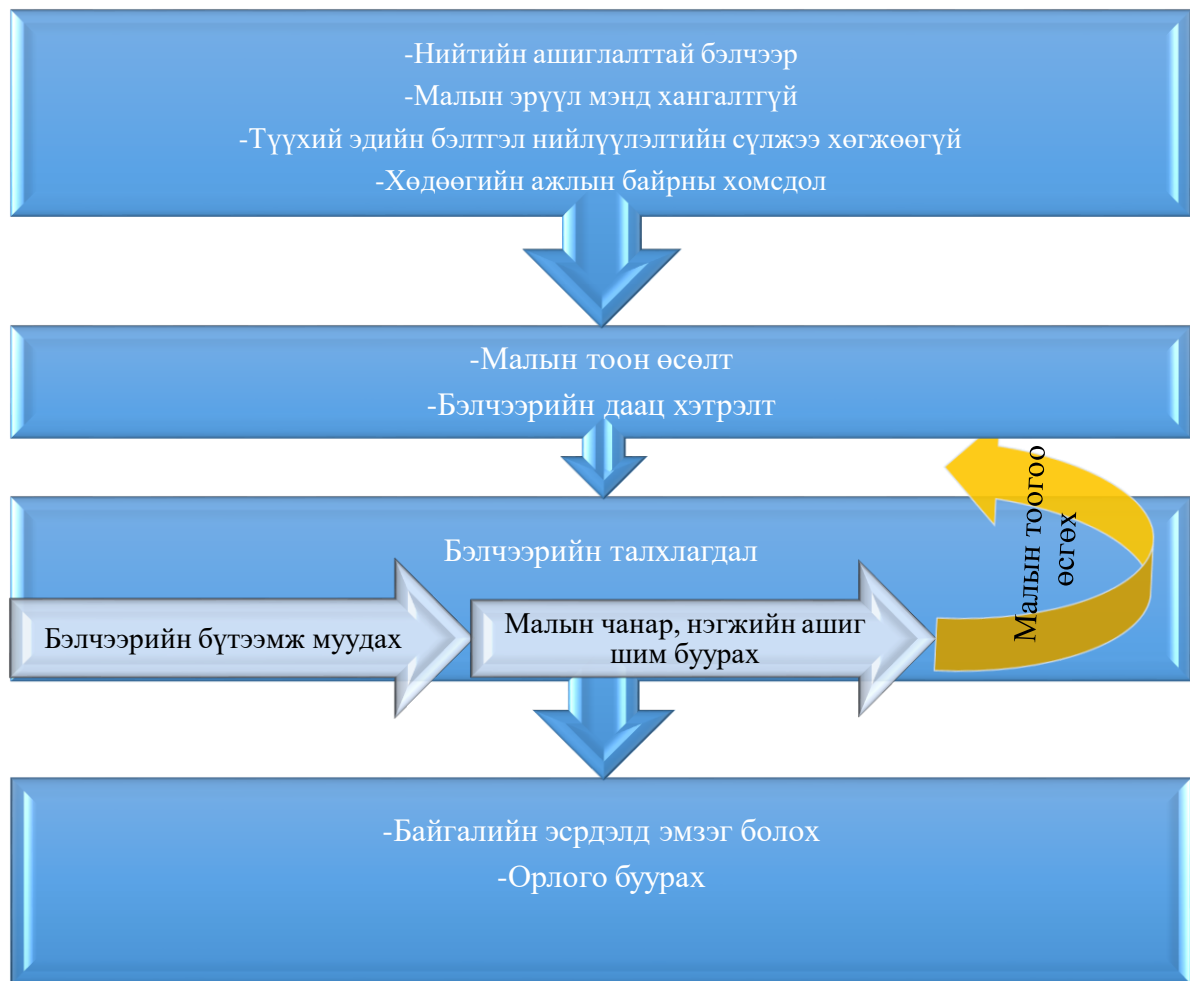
-Нийтийн ашиглалттай бэлчээр
-Малын эрүүл мэнд хангалтгүй
-Түүхий эдийн бэлтгэл нийлүүлэлтийн сүлжээ хөгжөөгүй
-Хөдөөгийн ажлын байрны хомсдол

-Малын тоон өсөлт
-Бэлчээрийн даац хэтрэлт

Бэлчээрийн талхлагдал

Бэлчээрийн бүтээмж муудах

Малын чанар, нэгжийн ашиг шим буурах

Малын тоогоо өсгөх

-Байгалийн эсрдэлд эмзэг болох
-Орлого буурах